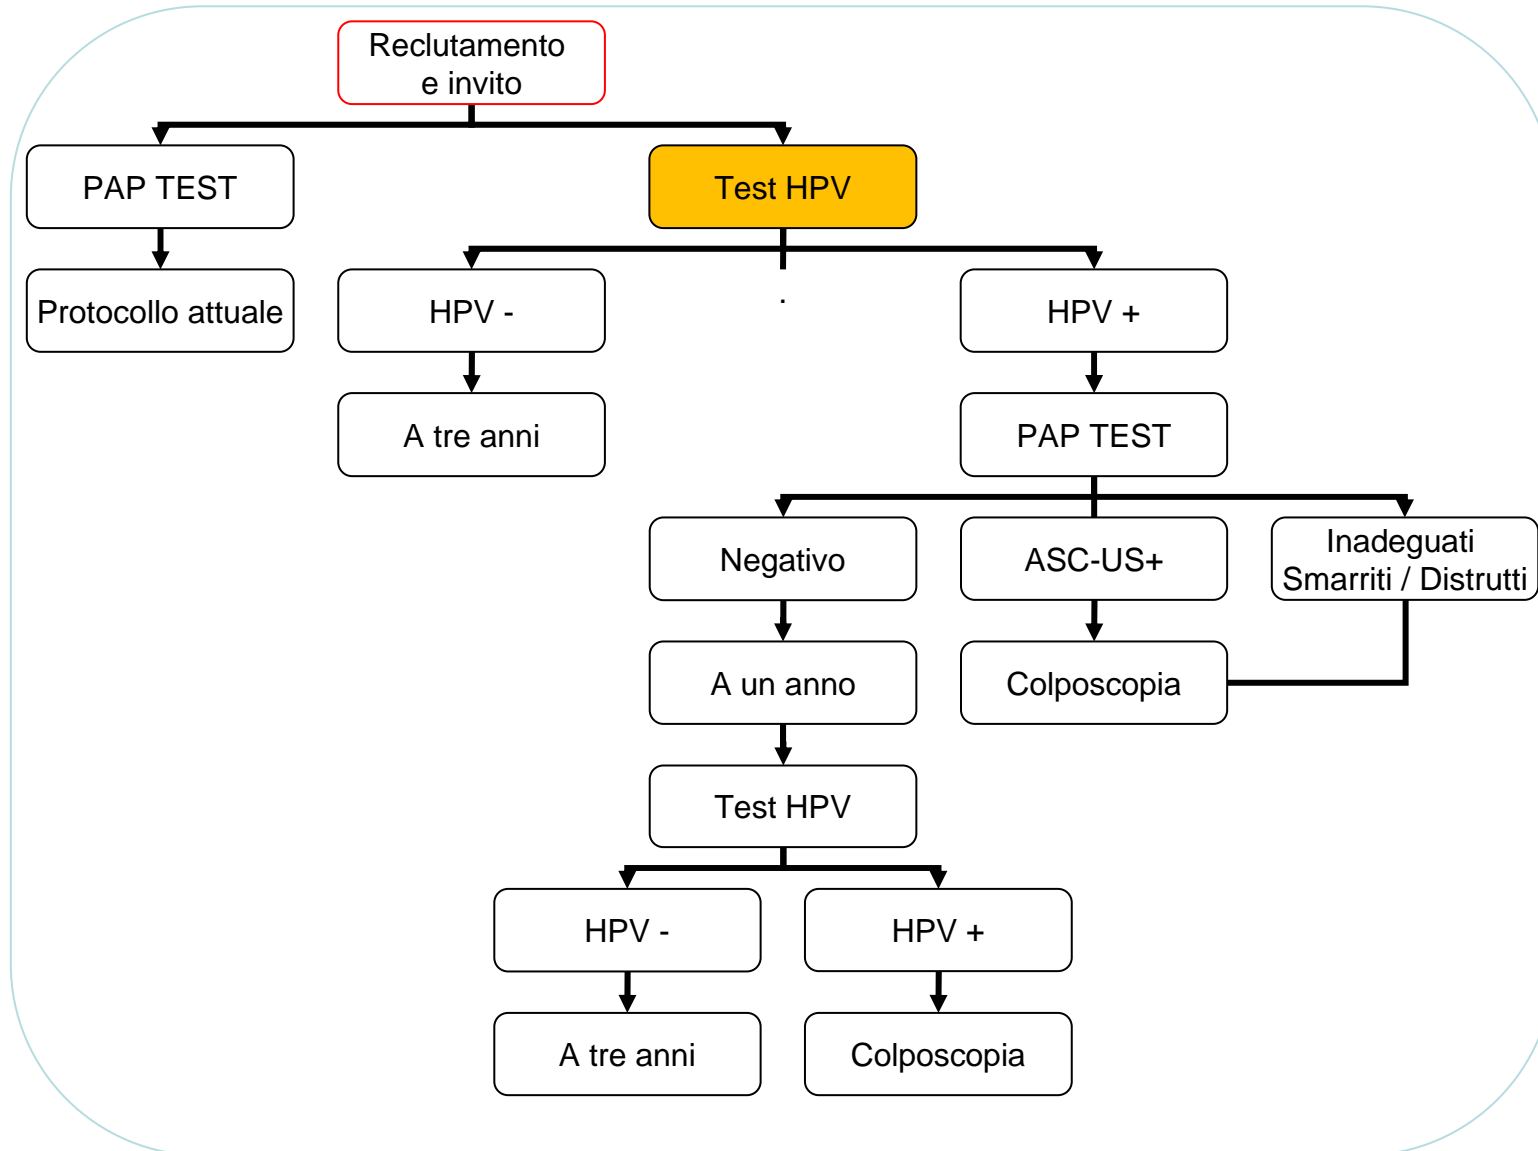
Reclutamento e invito

PAP TEST

Test HPV

Protocollo attuale

HPV -

HPV +

A tre anni

PAP TEST

Negativo

ASC-US+

Inadeguati Smarriti / Distrutti

A un anno

Colposcopia

Test HPV

HPV -

HPV +

A tre anni

Colposcopia